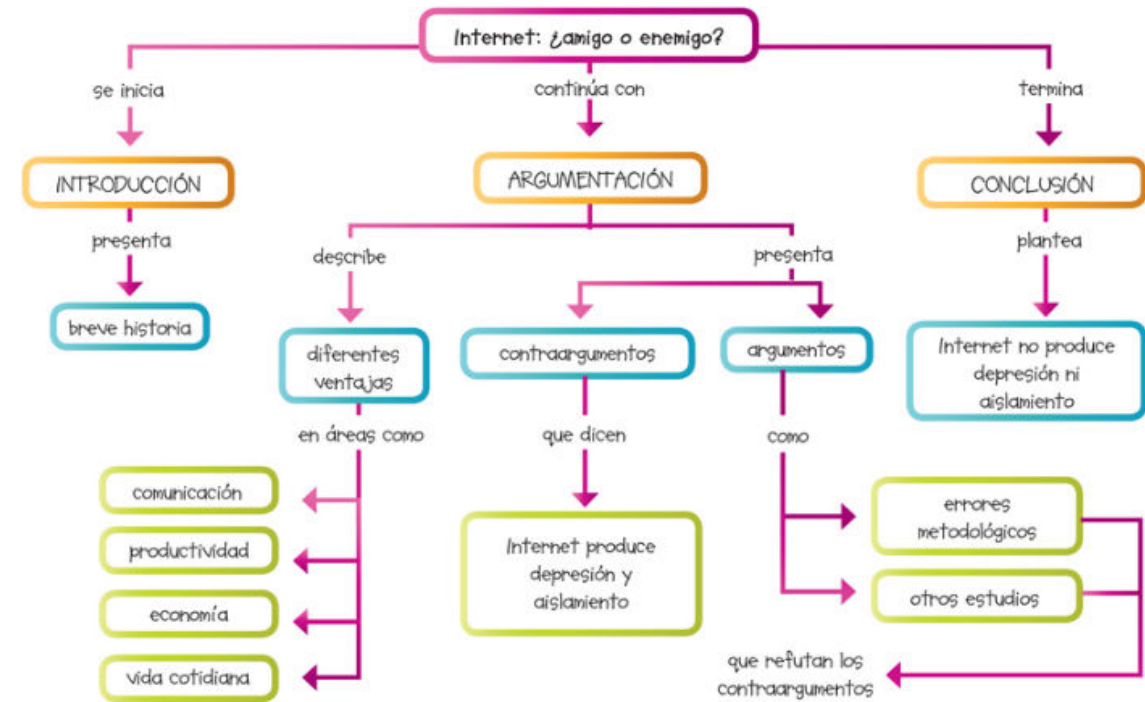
Internet: ¿amigo o enemigo?

se inicia

INTRODUCCIÓN

presenta

breve historia

continúa con

ARGUMENTACIÓN

describe

diferentes ventajas

en áreas como

comunicación

productividad

economía

vida cotidiana

presenta

contraargumentos

que dicen

Internet produce depresión y aislamiento

argumentos

como

errores metodológicos

otros estudios

que refutan los contraargumentos

termina

CONCLUSIÓN

plantea

Internet no produce depresión ni aislamiento